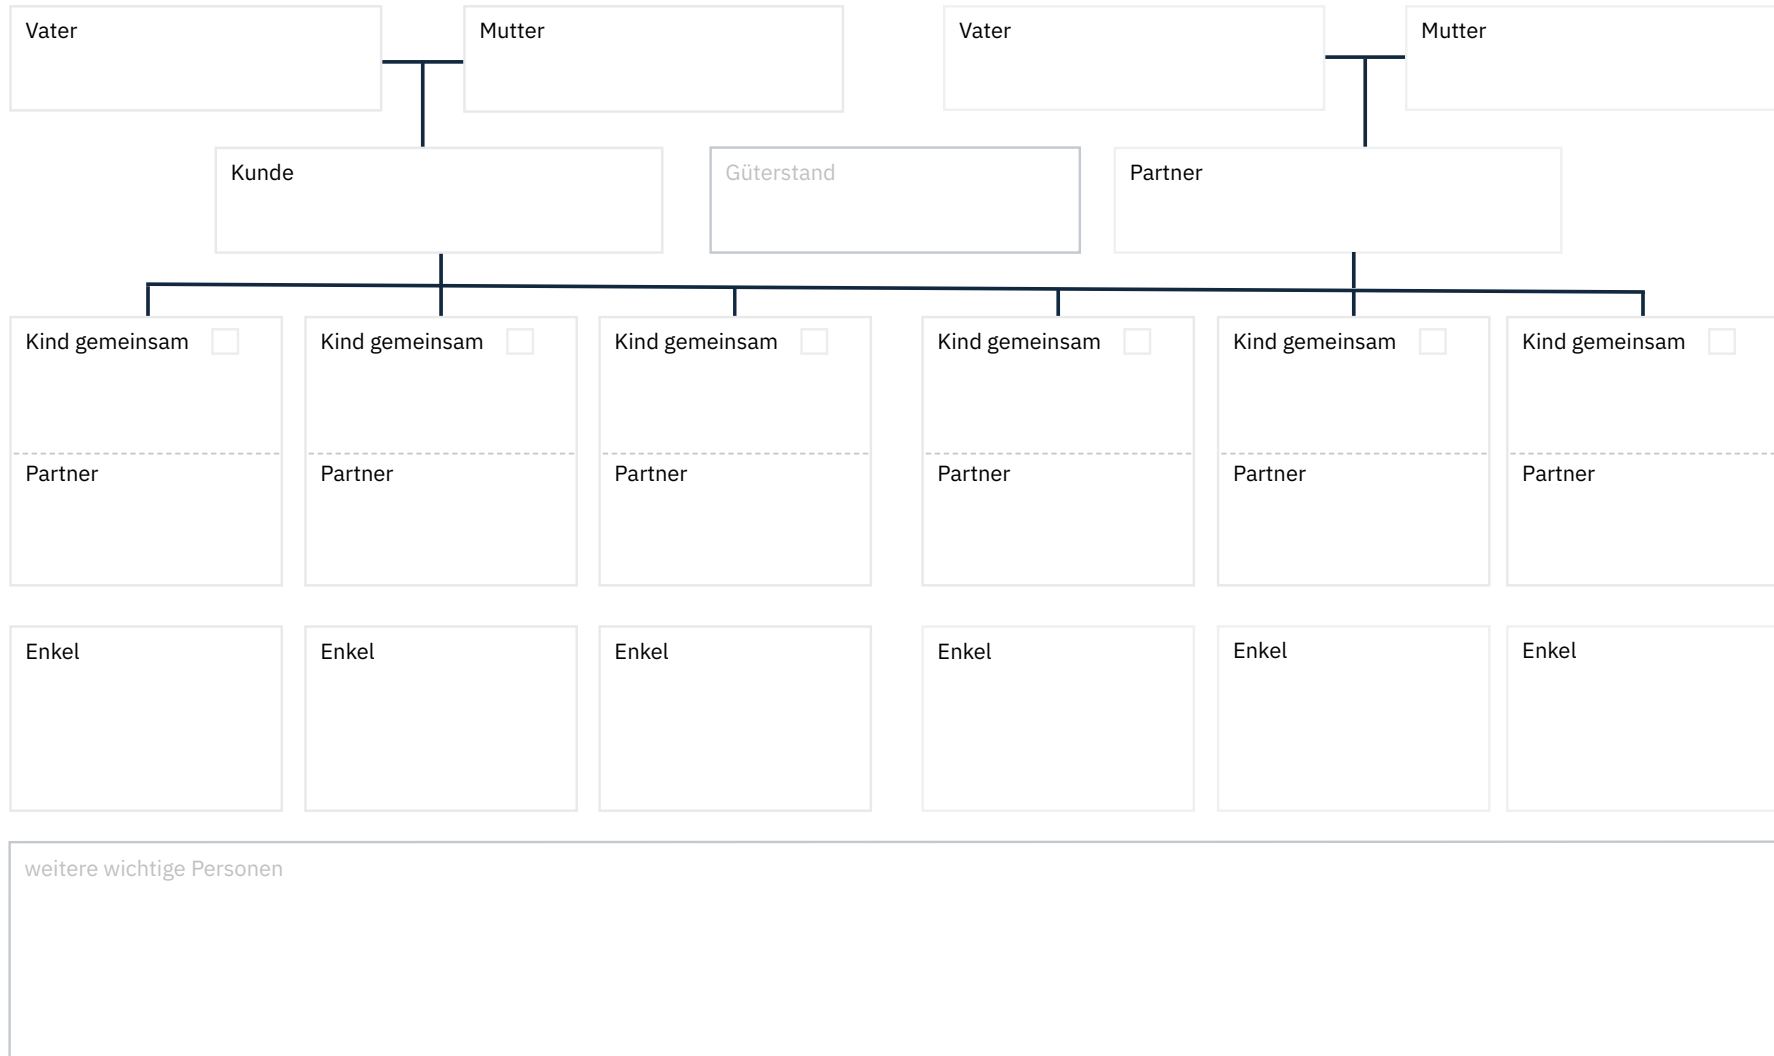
Vater

Mutter

Vater

Mutter

Kunde

Güterstand

Partner

Kind gemeinsam

Partner

Kind gemeinsam

Partner

Kind gemeinsam

Partner

Kind gemeinsam

Partner

Kind gemeinsam

Partner

Kind gemeinsam

Partner

Enkel

Enkel

Enkel

Enkel

Enkel

Enkel

weitere wichtige Personen